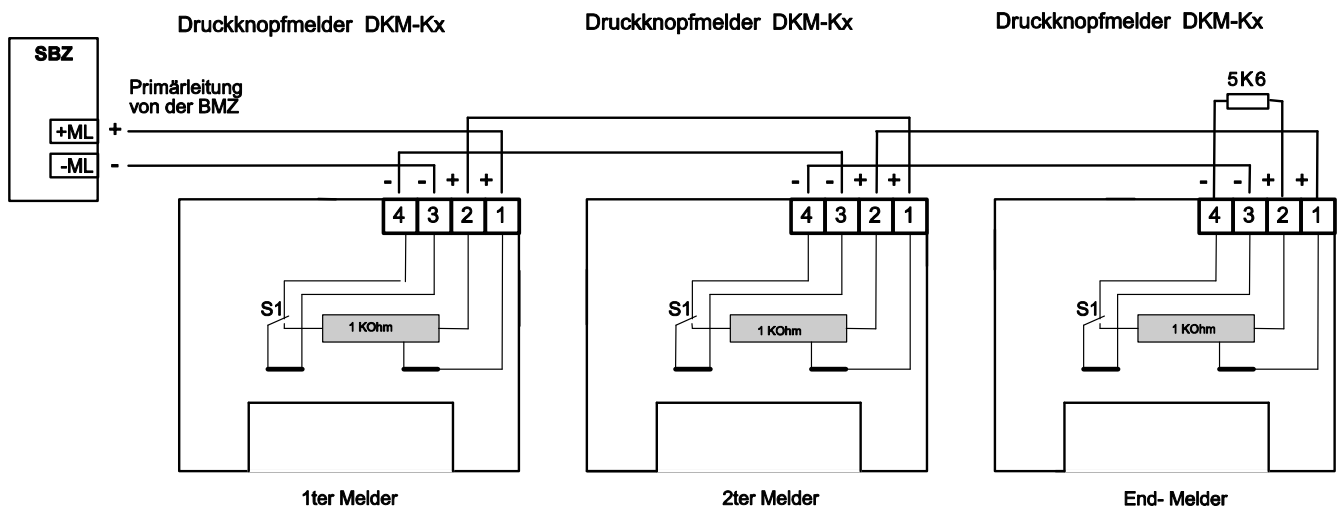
Druckknopfmelder DKM-Kx

Druckknopfmelder DKM-Kx

Druckknopfmelder DKM-Kx

SBZ

Primärleitung von der BMZ

+ML +

-ML -

5K6

- - + +

4 3 2 1

S1

1 KOhm

- - + +

4 3 2 1

S1

1 KOhm

- - + +

4 3 2 1

S1

1 KOhm

1ter Melder

2ter Melder

End- Melder